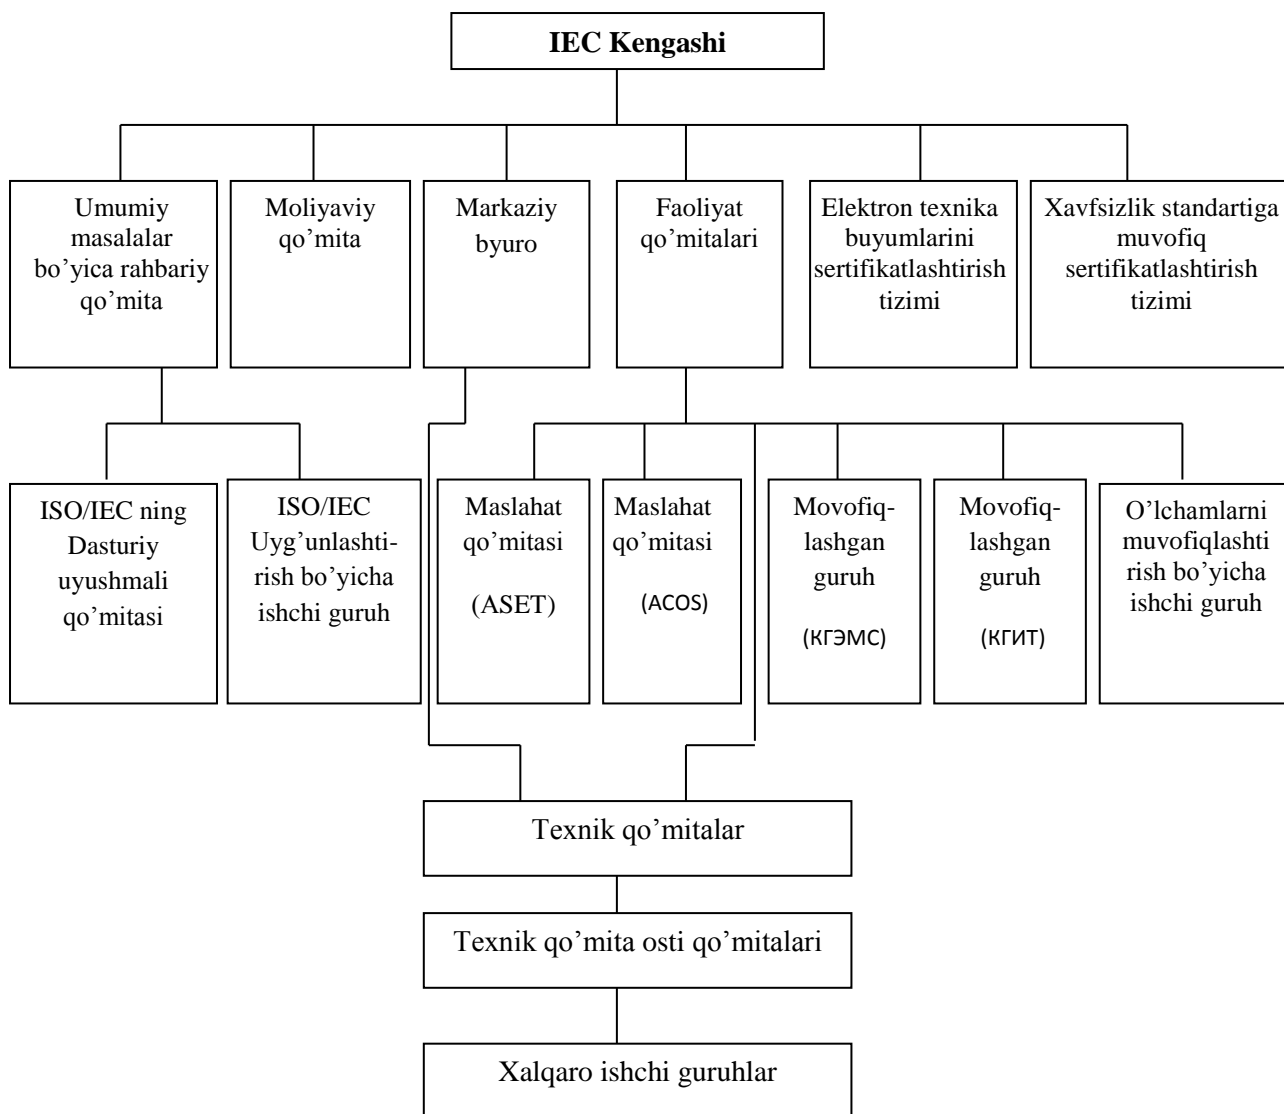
IEC Kengashi

Umumiy masalalar bo'yica rahbariy qo'mita

Moliyaviy qo'mita

Markaziy byuro

Faoliyat qo'mitalari

Elektron texnika buyumlarini sertifikatlashtirish tizimi

Xavfsizlik standartiga muvofiq sertifikatlashtirish tizimi

ISO/IEC ning Dasturiy uyushmali qo'mitasi

ISO/IEC Uyg'unlashtirish bo'yicha ishchi guruh

Maslahat qo'mitasi (ASET)

Maslahat qo'mitasi (ACOS)

Movofiqlashgan guruh (КГЭМС)

Movofiqlashgan guruh (КГИТ)

O'lchamlarni muvofiqlashtirish bo'yicha ishchi guruh

Texnik qo'mitalar

Texnik qo'mita osti qo'mitalari

Xalqaro ishchi guruhlar